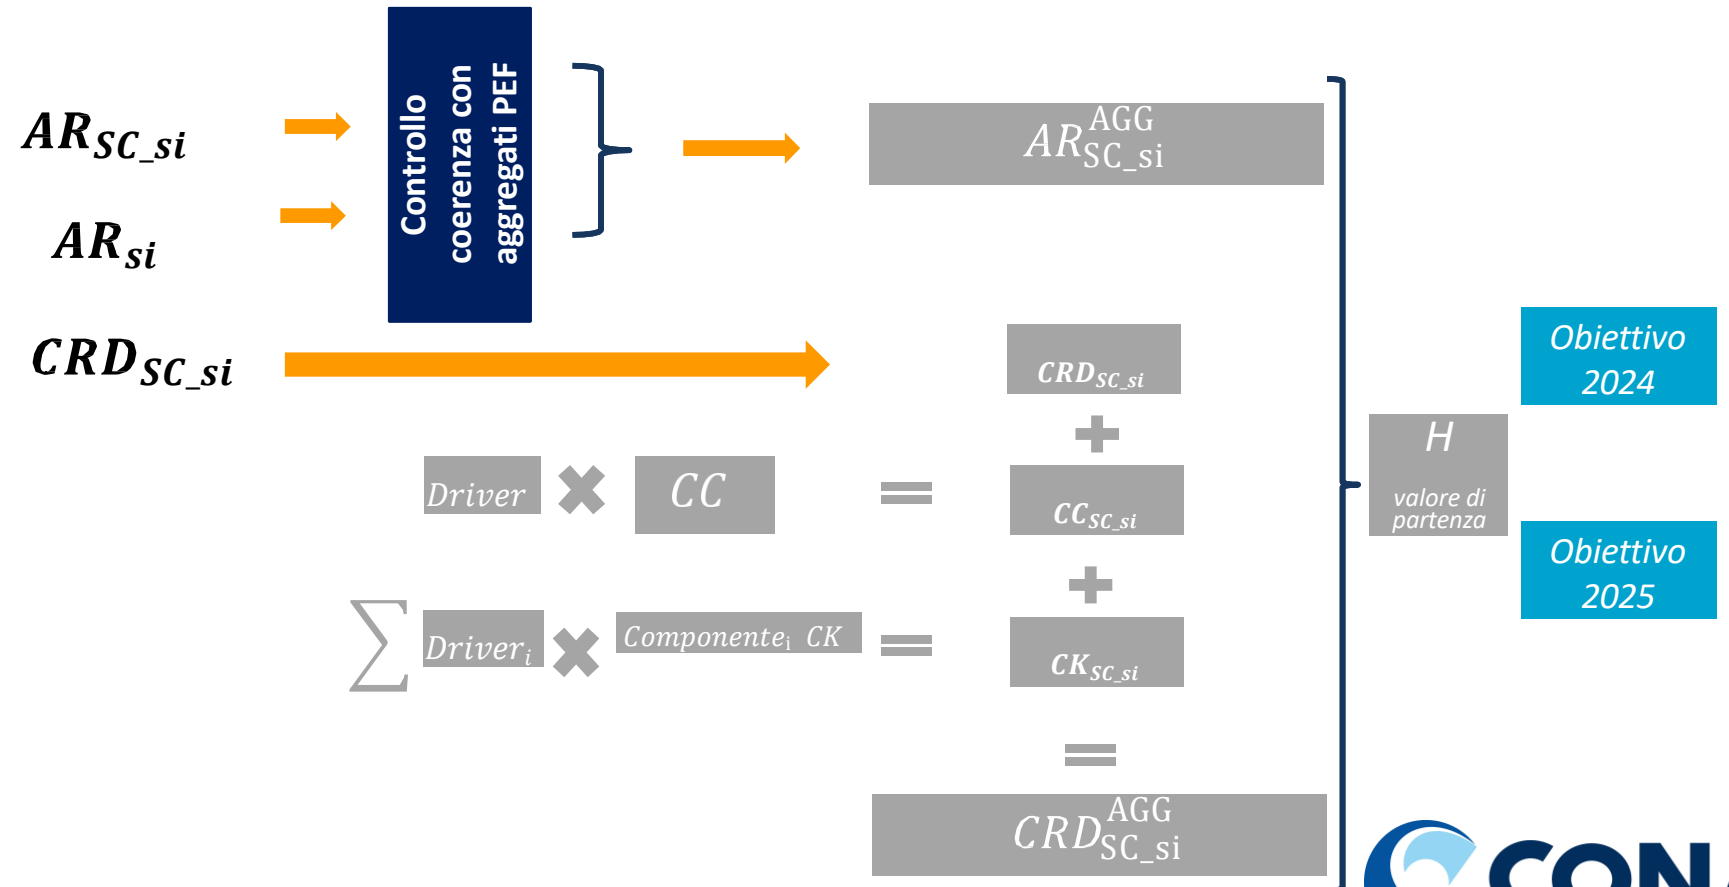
$AR_{SC\_si}$

$AR_{si}$

Controllo coerenza con aggregati PEF

$AR^{AGG}_{SC\_si}$

$CRD_{SC\_si}$

$CRD_{SC\_si}$

$Driver$ $CC$ = $CC_{SC\_si}$

$\sum$ $Driver_i$ $Componente_i$ $CK$ = $CK_{SC\_si}$

=

$CRD^{AGG}_{SC\_si}$

H

valore di partenza

Obiettivo 2024

Obiettivo 2025

CON